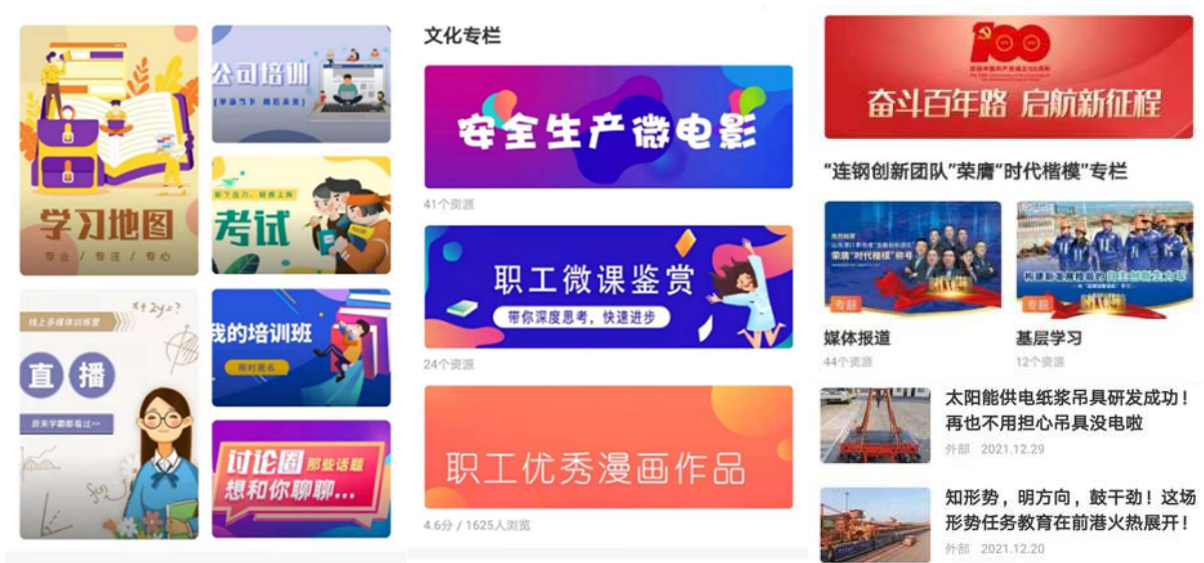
学习地图

专业 | 专注 | 专心

公司培训

考试

线上多媒体培训课堂

直 播

原来学霸都看过!

我的培训班

讨论圈 那些话题 想和你聊聊...

文化专栏

安全生产微电影

41个资源

职工微课鉴赏

带你深度思考，快速进步

24个资源

职工优秀漫画作品

4.6分 / 1625人浏览

100

奋斗百年路 启航新征程

“连钢创新团队”荣膺“时代楷模”专栏

专题

媒体报道

44个资源

专题

基层学习

12个资源

太阳能供电纸浆吊具研发成功！再也不用担心吊具没电啦

外部 2021.12.29

知形势，明方向，鼓干劲！这场形势任务教育在前港火热展开！

外部 2021.12.20